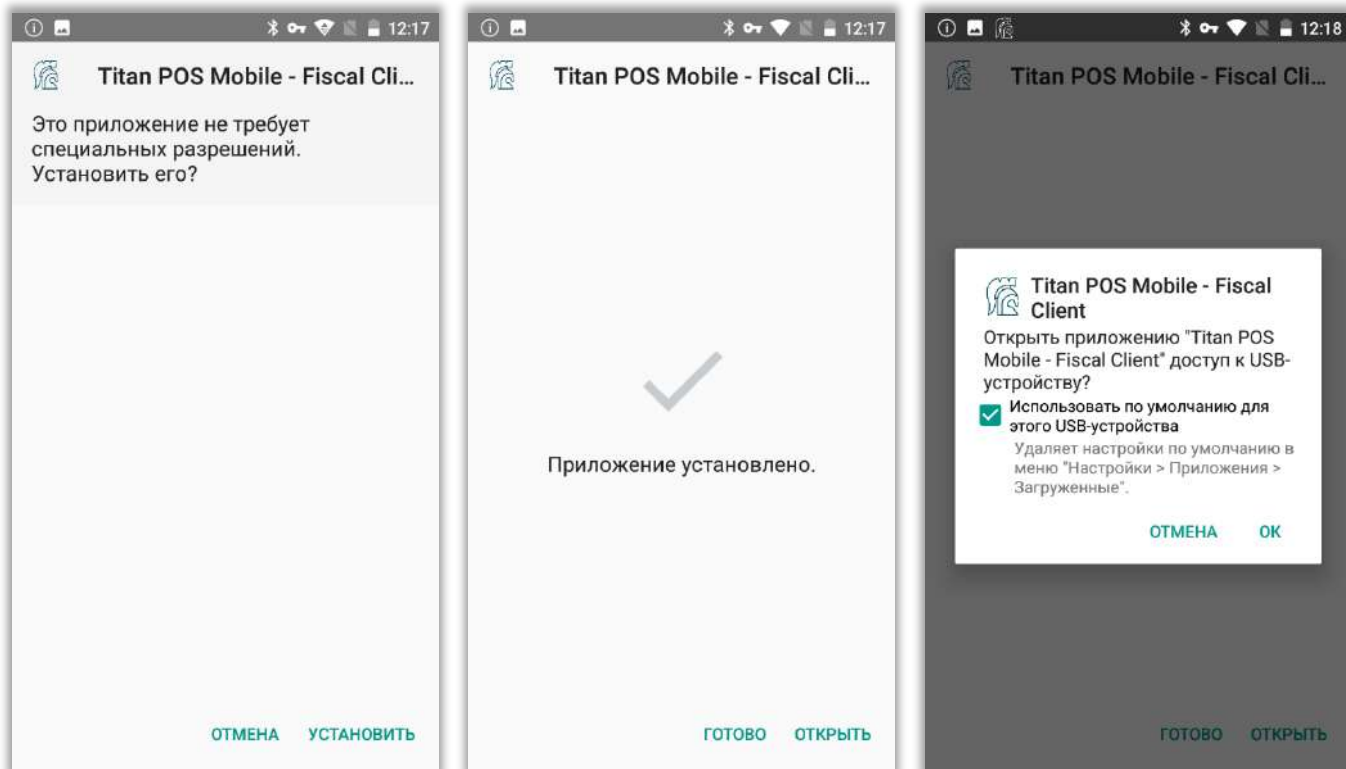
12:17

Titan POS Mobile - Fiscal Cli...

Это приложение не требует специальных разрешений. Установить его?

ОТМЕНА УСТАНОВИТЬ

12:17

Titan POS Mobile - Fiscal Cli...

Приложение установлено.

ГОТОВО ОТКРЫТЬ

12:18

Titan POS Mobile - Fiscal Cli...

Titan POS Mobile - Fiscal Client

Открыть приложению "Titan POS Mobile - Fiscal Client" доступ к USB-устройству?

Использовать по умолчанию для этого USB-устройства

Удаляет настройки по умолчанию в меню "Настройки > Приложения > Загруженные".

ОТМЕНА ОК

ГОТОВО ОТКРЫТЬ